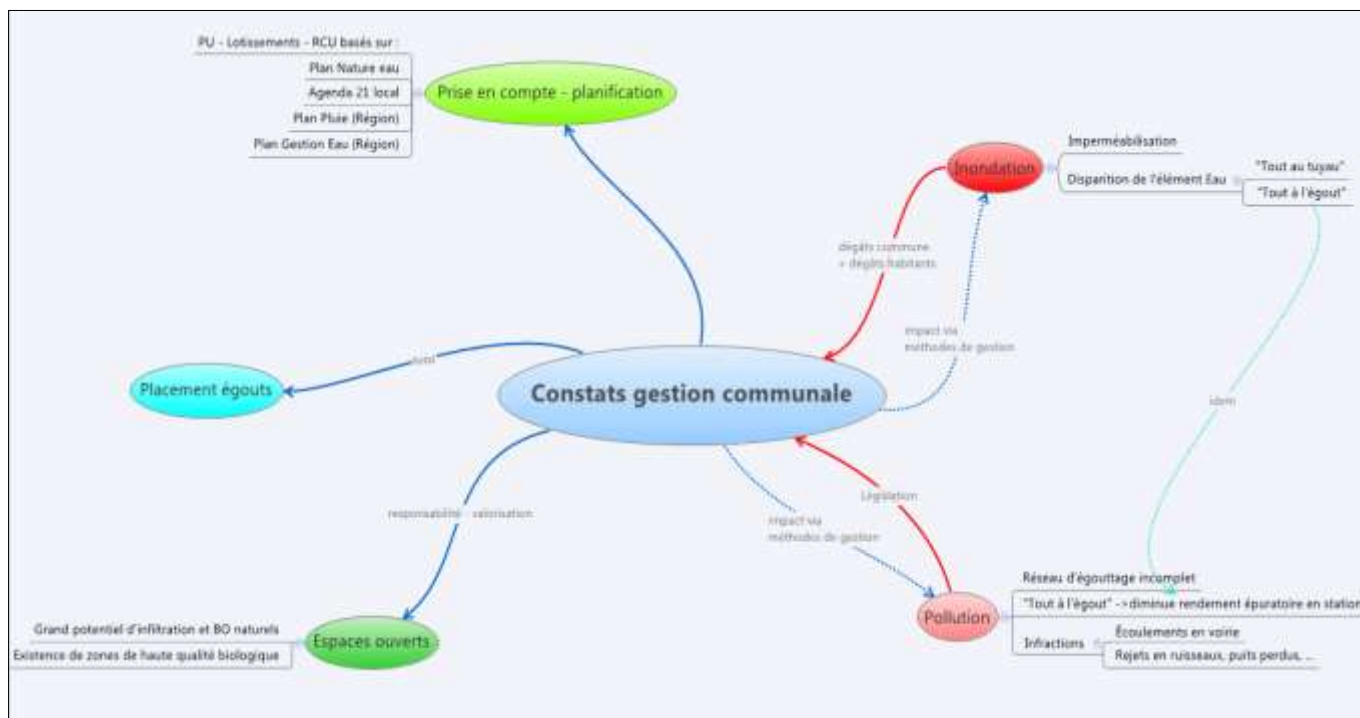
Constats gestion communale

Prise en compte - planification
PU - Lotissements - RCU basés sur :
Plan Nature eau
Agenda 21 local
Plan Pluie (Région)
Plan Gestion Eau (Région)

Inondation
dégâts commune + dégâts habitants
impact via méthodes de gestion
Imperméabilisation
Disparition de l'élément Eau
"Tout au tuyau"
"Tout à l'égout"
idem

Placement égouts
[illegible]

Espaces ouverts
responsabilité - valorisation
Grand potentiel d'infiltration et BO naturels
Existence de zones de haute qualité biologique

Pollution
Législation
impact via méthodes de gestion
Réseau d'égouttage incomplet
"Tout à l'égout" -> diminue rendement épuratoire en station
Infractions
Écoulements en voirie
Rejets en ruisseaux, puits perdus, ...